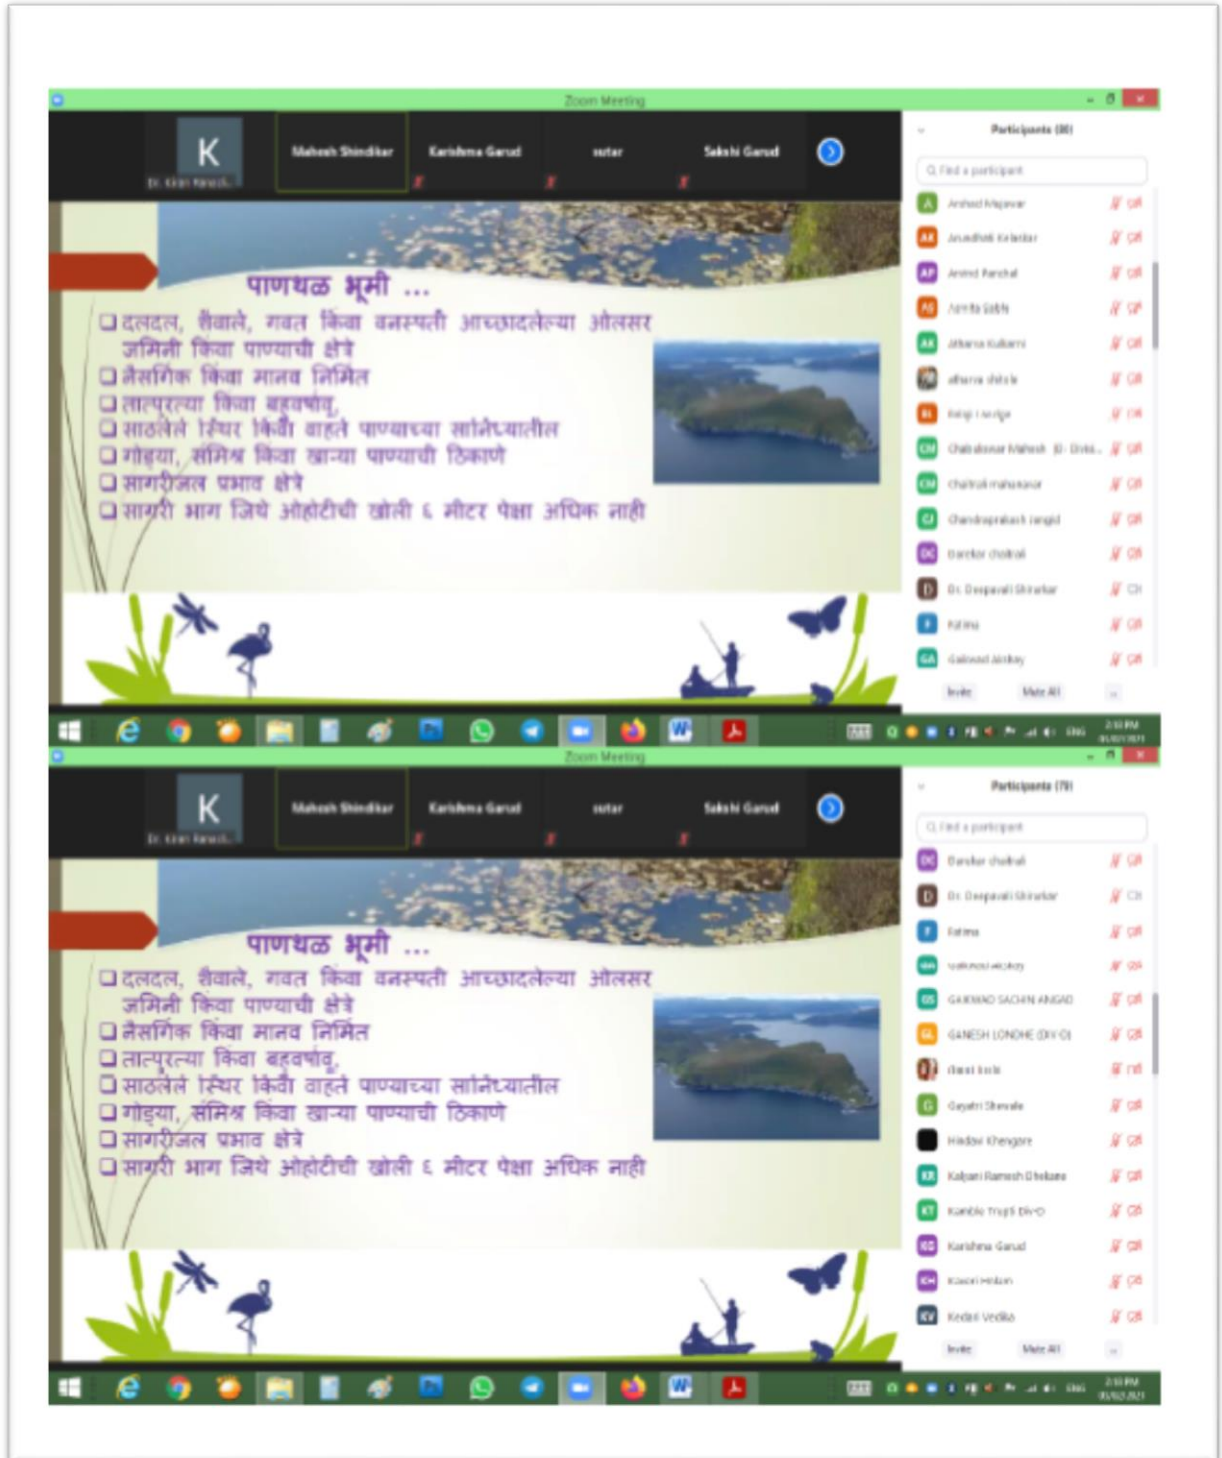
Zoom Meeting

K
Dr. Kiran Kanadi...

Mahesh Shindikar

Karishma Garud

sutar

Sakshi Garud

Participants (80)

Find a participant

Arvind Majavar
Anandhini Kelkar
Arvind Panchal
Asmita Sabl
Atharva Kulkarni
atharva shinde
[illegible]
Chaitalee Mahesh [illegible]
Chaitrali mahanavar
Chandraprakash jangid
Darshan chothal
Dr. Deepavali Shirsekar
Fatima
Gaikwad Akshay

Invite
Mute All

पाणथळ भूमी ...

❑ दलदल, शैवाले, गवत किंवा वनस्पती आच्छादलेल्या ओलसर जमिनी किंवा पाण्याची क्षेत्रे

❑ नैसर्गिक किंवा मानव निर्मित

❑ तात्पुरत्या किंवा बहुवर्षायु

❑ साठलेले स्थिर किंवा वाहते पाण्याच्या सानिध्यातील

❑ गोड्या, संमिश्र किंवा खाऱ्या पाण्याची ठिकाणे

❑ सागरीजल प्रभाव क्षेत्रे

❑ सागरी भाग जिथे ओहोटीची खोली ६ मीटर पेक्षा अधिक नाही

ENG
2:10 PM

Zoom Meeting

K
Dr. Kiran Kanadi...

Mahesh Shindikar

Karishma Garud

sutar

Sakshi Garud

Participants (79)

Find a participant

Darshan chothal
Dr. Deepavali Shirsekar
Fatima
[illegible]
GAIKWAD SACHIN ANGAD
GANESH LONDHE (DIV-D)
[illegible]
Gayatri Shevale
Hiradev Khengare
Kalyani Ramesh Dhekane
Kamble Trupti Div-D
Karishma Garud
Kasori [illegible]
Kedari Vedika

Invite
Mute All

पाणथळ भूमी ...

❑ दलदल, शैवाले, गवत किंवा वनस्पती आच्छादलेल्या ओलसर जमिनी किंवा पाण्याची क्षेत्रे

❑ नैसर्गिक किंवा मानव निर्मित

❑ तात्पुरत्या किंवा बहुवर्षायु

❑ साठलेले स्थिर किंवा वाहते पाण्याच्या सानिध्यातील

❑ गोड्या, संमिश्र किंवा खाऱ्या पाण्याची ठिकाणे

❑ सागरीजल प्रभाव क्षेत्रे

❑ सागरी भाग जिथे ओहोटीची खोली ६ मीटर पेक्षा अधिक नाही

ENG
2:10 PM